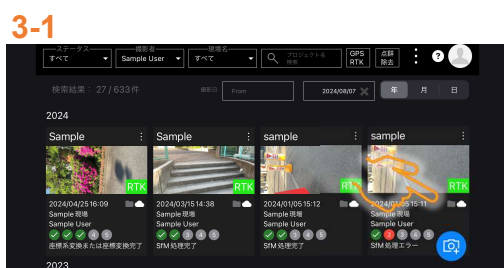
3-1

ステータス すべて | 撮影者 Sample User | 現場名 すべて | プロジェクト名 検索 | GPS RTK | 点群 除去 | ?

検索結果：27 / 633件

撮影日 From | 2024/08/07 | 年 | 月 | 日

2024

Sample
RTK
2024/04/25 16:09
Sample 現場
Sample User
1 2 3 4 5
座標系変換または座標変換完了

Sample
RTK
2024/03/15 14:38
Sample 現場
Sample User
1 2 3 4 5
SfM 処理完了

sample
RTK
2024/01/05 15:12
Sample 現場
Sample User
1 2 3 4 5
SfM 処理完了

sample
RTK
2024/01/05 15:11
Sample 現場
Sample User
1 2 3 4 5
SfM 処理エラー

2023